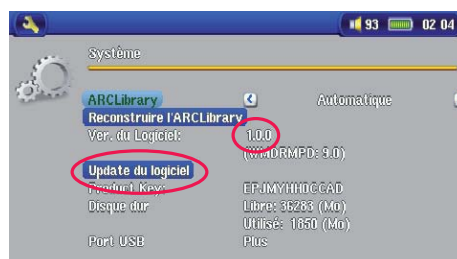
93 02 04

Système

ARCLibrary Automatique
Reconstruire l'ARCLibrary
Ver. du Logiciel: 1.0.0
(WMDRMPD: 9.0)
Update du logiciel
Product Key: EPJMYHHDCCAD
Disque dur Libre: 36283 (Mo)
Utilisé: 1850 (Mo)
Port USB Plus